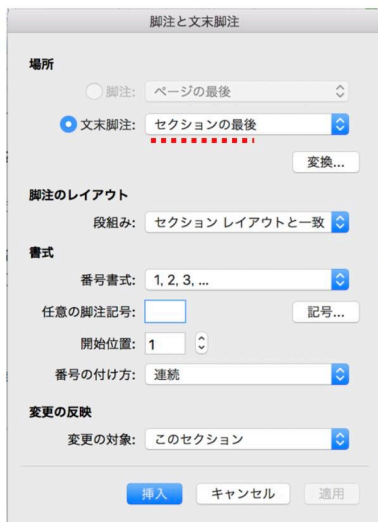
脚注と文末脚注

場所

脚注: ページの最後

文末脚注: セクションの最後

変換...

脚注のレイアウト

段組み: セクション レイアウトと一致

書式

番号書式: 1, 2, 3, ...

任意の脚注記号:

記号...

開始位置: 1

番号の付け方: 連続

変更の反映

変更の対象: このセクション

挿入 キャンセル 適用